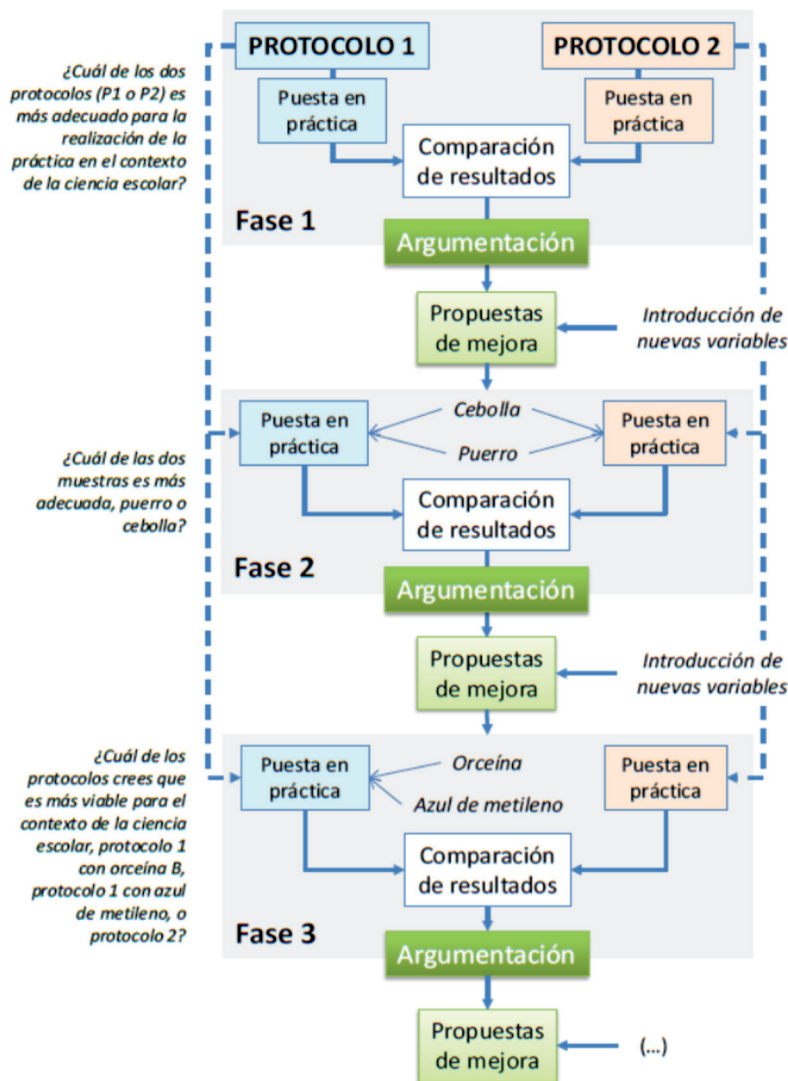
PROTOCOLO 1

PROTOCOLO 2

¿Cuál de los dos protocolos (P1 o P2) es más adecuado para la realización de la práctica en el contexto de la ciencia escolar?

Puesta en práctica

Puesta en práctica

Comparación de resultados

Fase 1

Argumentación

Propuestas de mejora

Introducción de nuevas variables

Puesta en práctica

Cebolla

Puerro

Puesta en práctica

¿Cuál de las dos muestras es más adecuada, puerro o cebolla?

Comparación de resultados

Fase 2

Argumentación

Propuestas de mejora

Introducción de nuevas variables

¿Cuál de los protocolos crees que es más viable para el contexto de la ciencia escolar, protocolo 1 con orceína B, protocolo 1 con azul de metileno, o protocolo 2?

Puesta en práctica

Orceína

Azul de metileno

Puesta en práctica

Comparación de resultados

Fase 3

Argumentación

Propuestas de mejora

(...)